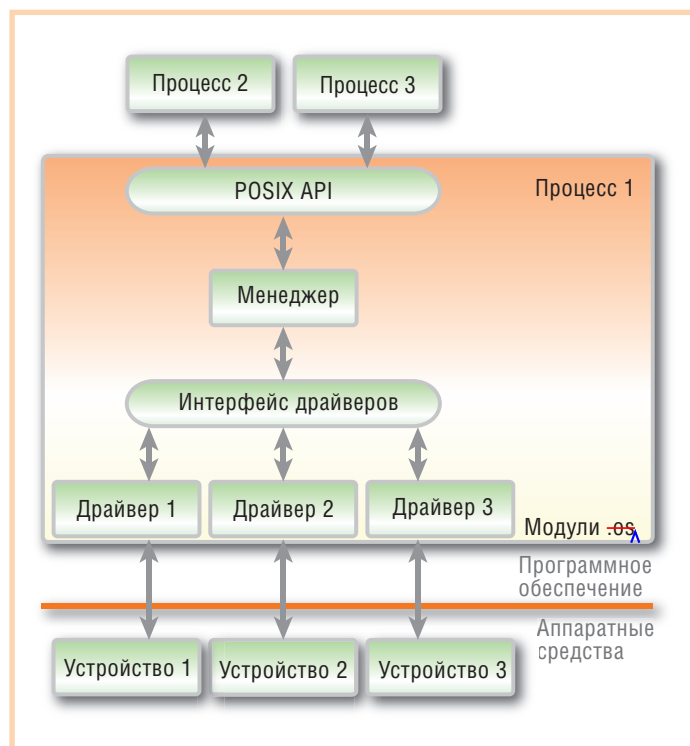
Процесс 2

Процесс 3

POSIX API

Процесс 1

Менеджер

Интерфейс драйверов

Драйвер 1

Драйвер 2

Драйвер 3

Модули .os

Программное обеспечение

Аппаратные средства

Устройство 1

Устройство 2

Устройство 3